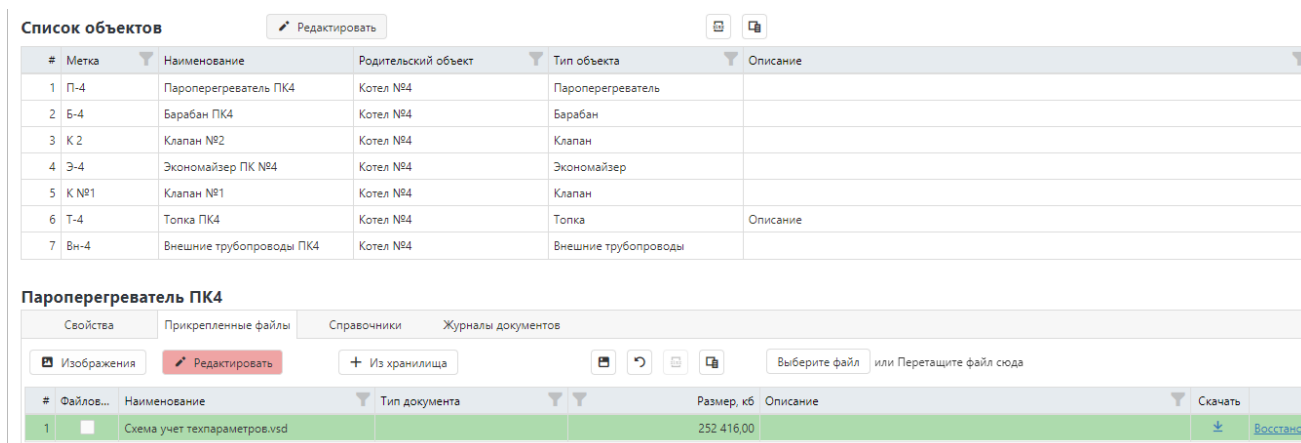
Список объектов

Редактировать

| # | Метка | Наименование | Родительский объект | Тип объекта | Описание |
|---|---|---|---|---|---|
| 1 | П-4 | Пароперегреватель ПК4 | Котел №4 | Пароперегреватель | |
| 2 | Б-4 | Барабан ПК4 | Котел №4 | Барабан | |
| 3 | К 2 | Клапан №2 | Котел №4 | Клапан | |
| 4 | Э-4 | Экономайзер ПК №4 | Котел №4 | Экономайзер | |
| 5 | К №1 | Клапан №1 | Котел №4 | Клапан | |
| 6 | Т-4 | Топка ПК4 | Котел №4 | Топка | Описание |
| 7 | Вн-4 | Внешние трубопроводы ПК4 | Котел №4 | Внешние трубопроводы | |

Пароперегреватель ПК4

Свойства | Прикрепленные файлы | Справочники | Журналы документов

Изображения | Редактировать | + Из хранилища | Выберите файл или Перетащите файл сюда

| # | Файлов... | Наименование | Тип документа | Размер, кб | Описание | Скачать | |
|---|---|---|---|---|---|---|---|
| 1 | | Схема учет техпараметров.vsd | | 252 416,00 | | | Восстано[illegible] |